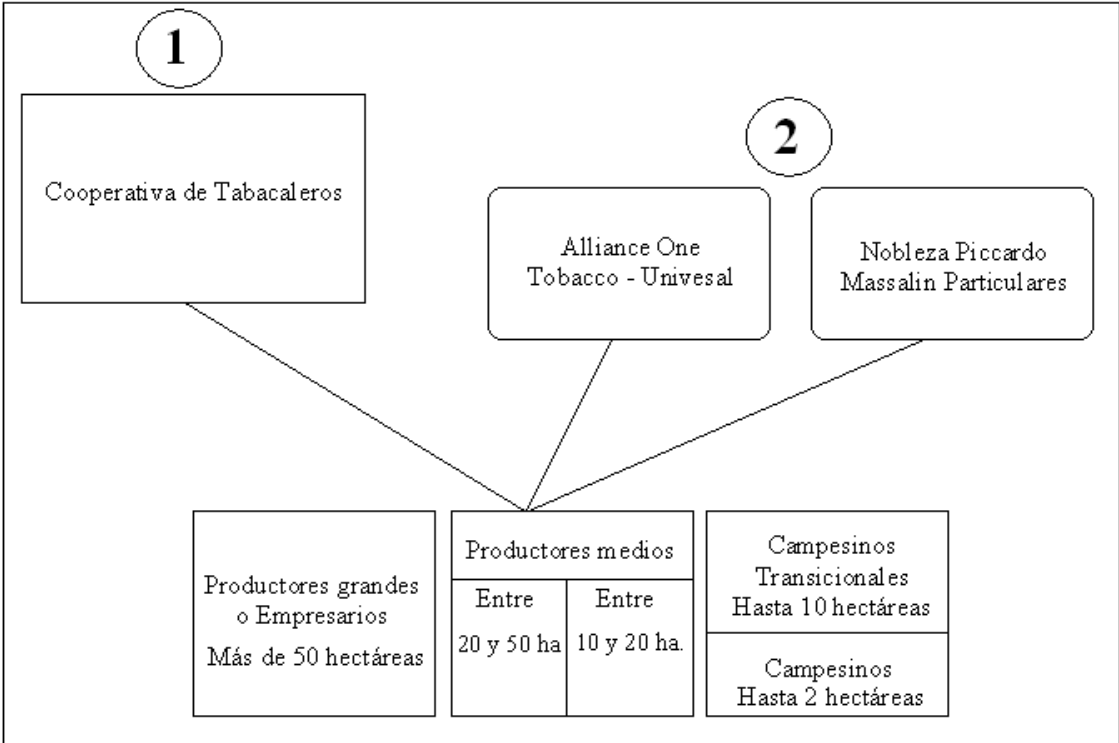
1

Cooperativa de Tabacaleros

2

Alliance One Tobacco - Univesal

Nobleza Piccardo Massalin Particulares

Productores grandes o Empresarios

Más de 50 hectáreas

Productores medios

| Entre | Entre |
|---|---|
| 20 y 50 ha | 10 y 20 ha. |

Campesinos Transicionales Hasta 10 hectáreas

Campesinos Hasta 2 hectáreas